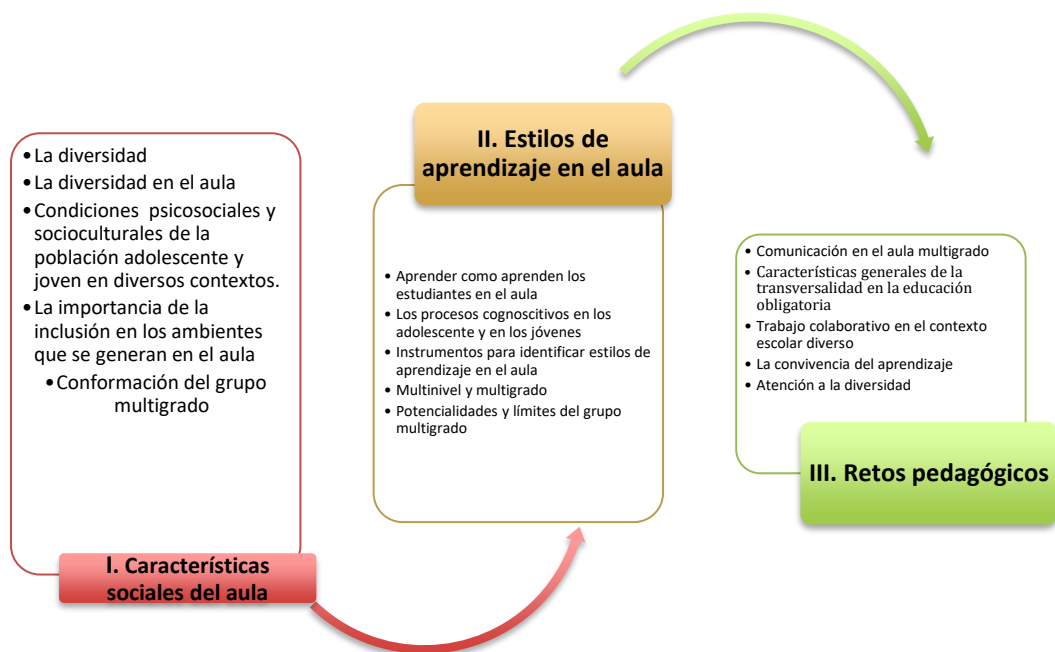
- La diversidad
- La diversidad en el aula
- Condiciones psicosociales y socioculturales de la población adolescente y joven en diversos contextos.
- La importancia de la inclusión en los ambientes que se generan en el aula
- Conformación del grupo multigrado

I. Características sociales del aula

II. Estilos de aprendizaje en el aula

- Aprender como aprenden los estudiantes en el aula
- Los procesos cognoscitivos en los adolescente y en los jóvenes
- Instrumentos para identificar estilos de aprendizaje en el aula
- Multinivel y multigrado
- Potencialidades y límites del grupo multigrado

- Comunicación en el aula multigrado
- Características generales de la transversalidad en la educación obligatoria
- Trabajo colaborativo en el contexto escolar diverso
- La convivencia del aprendizaje
- Atención a la diversidad

III. Retos pedagógicos